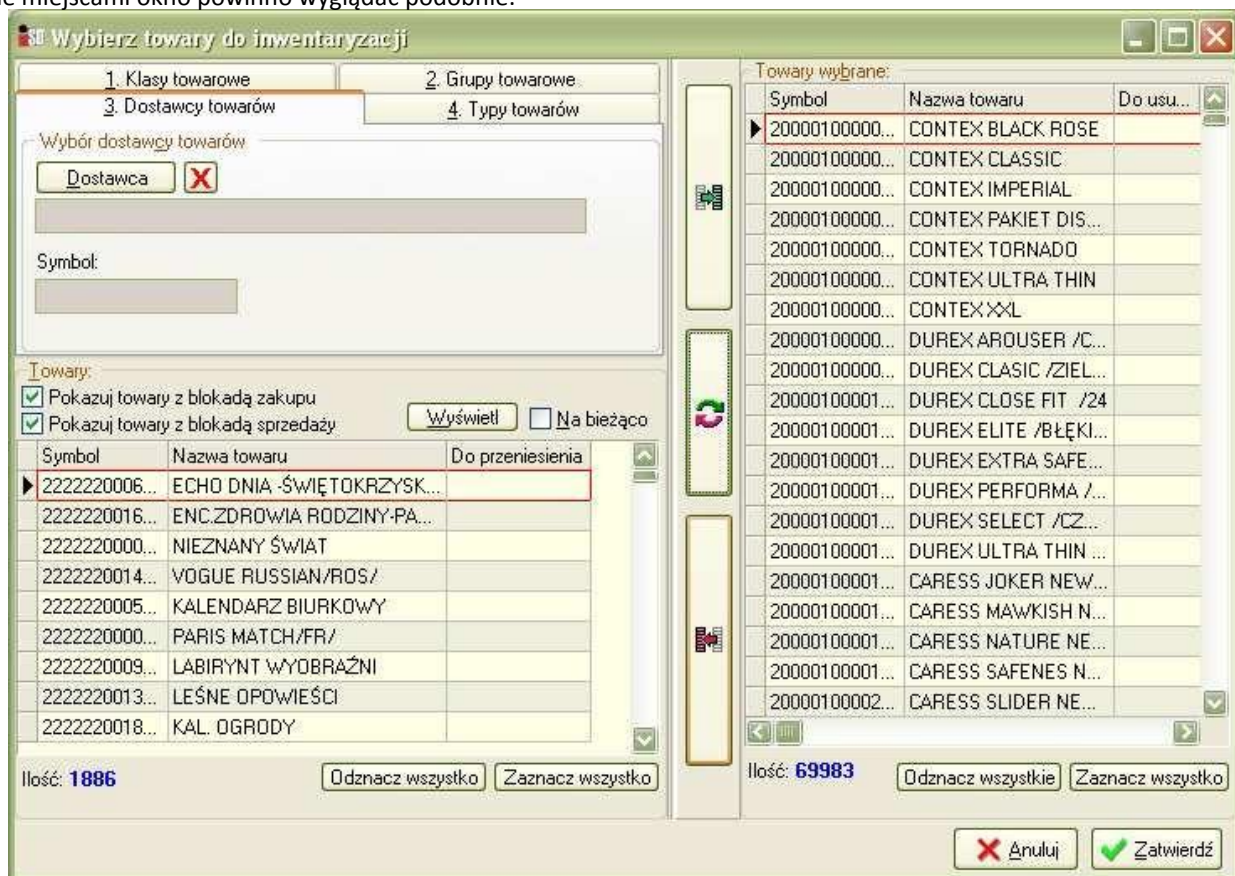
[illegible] miejscami okno powinno wyglądać podobnie.

Wybierz towary do inwentaryzacji

1. Klasy towarowe
2. Grupy towarowe
3. Dostawcy towarów
4. Typy towarów

Wybór dostawcy towarów
Dostawca

Symbol:

Towary:
Pokazuj towary z blokadą zakupu
Pokazuj towary z blokadą sprzedaży
Wyświetl
Na bieżąco

| Symbol | Nazwa towaru | Do przeniesienia |
|---|---|---|
| 2222220006... | ECHO DNIA -ŚWIĘTOKRZYSK... | |
| 2222220016... | ENC.ZDROWIA RODZINY-PA... | |
| 2222220000... | NIEZNANY ŚWIAT | |
| 2222220014... | VOGUE RUSSIAN/ROS/ | |
| 2222220005... | KALENDARZ BIURKOWY | |
| 2222220000... | PARIS MATCH/FR/ | |
| 2222220009... | LABIRYNT WYOBRAŹNI | |
| 2222220013... | LEŚNE OPOWIEŚCI | |
| 2222220018... | KAL. OGRODY | |

Ilość: 1886
Odznacz wszystko
Zaznacz wszystko

Towary wybrane:

| Symbol | Nazwa towaru | Do usu... |
|---|---|---|
| 20000100000... | CONTEX BLACK ROSE | |
| 20000100000... | CONTEX CLASSIC | |
| 20000100000... | CONTEX IMPERIAL | |
| 20000100000... | CONTEX PAKIET DIS... | |
| 20000100000... | CONTEX TORNADO | |
| 20000100000... | CONTEX ULTRA THIN | |
| 20000100000... | CONTEX XXL | |
| 20000100000... | DUREX AROUSER /C... | |
| 20000100000... | DUREX CLASIC /ZIEL... | |
| 20000100001... | DUREX CLOSE FIT /24 | |
| 20000100001... | DUREX ELITE /BŁĘKI... | |
| 20000100001... | DUREX EXTRA SAFE... | |
| 20000100001... | DUREX PERFORMA /... | |
| 20000100001... | DUREX SELECT /CZ... | |
| 20000100001... | DUREX ULTRA THIN ... | |
| 20000100001... | CARESS JOKER NEW... | |
| 20000100001... | CARESS MAWKISH N... | |
| 20000100001... | CARESS NATURE NE... | |
| 20000100001... | CARESS SAFENES N... | |
| 20000100002... | CARESS SLIDER NE... | |

Ilość: 69983
Odznacz wszystkie
Zaznacz wszystko

Anuluj
Zatwierdź